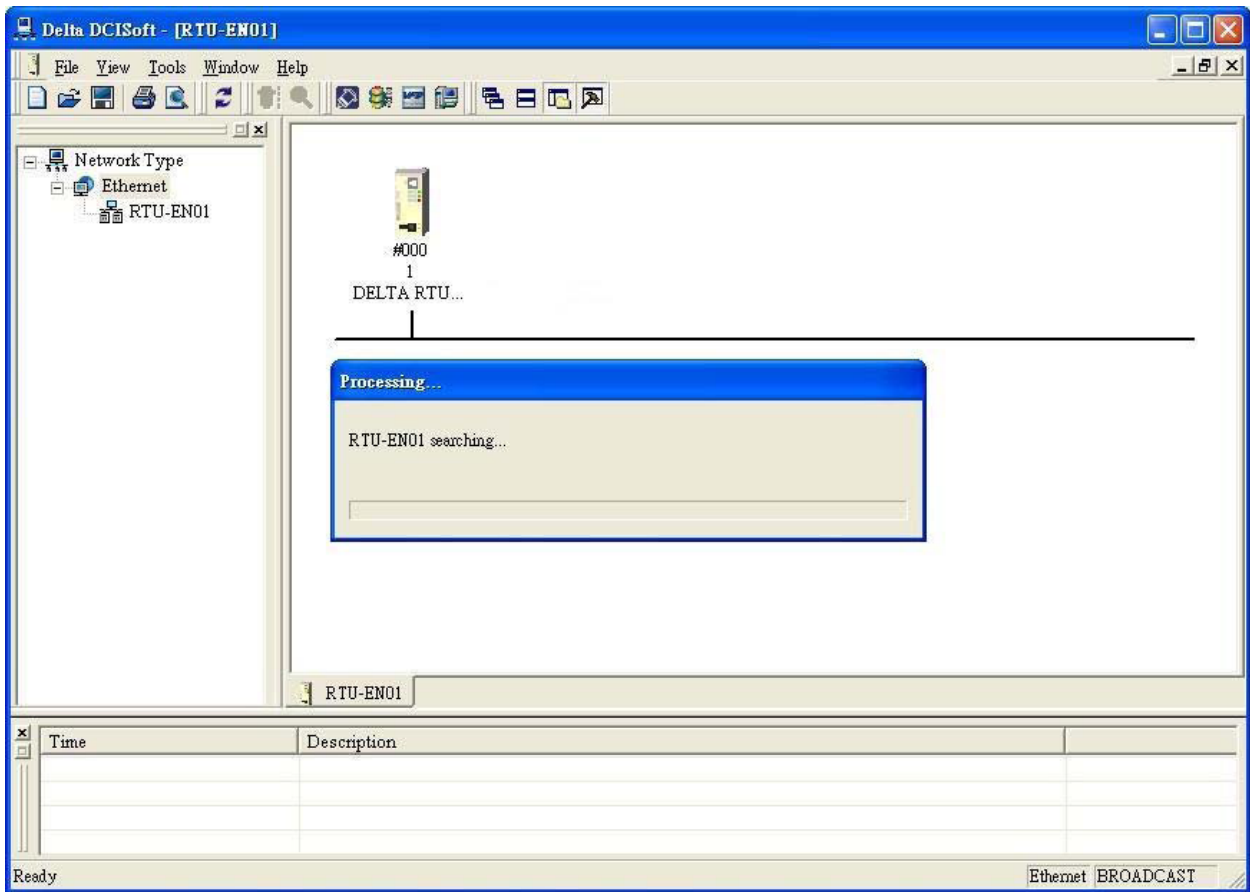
Delta DCISoft - [RTU-EN01]

File View Tools Window Help

Network Type
Ethernet
RTU-EN01

#000
1
DELTA RTU...

Processing...

RTU-EN01 searching...

RTU-EN01

| Time | Description | |
|---|---|---|
| | | |

Ready

Ethernet BROADCAST